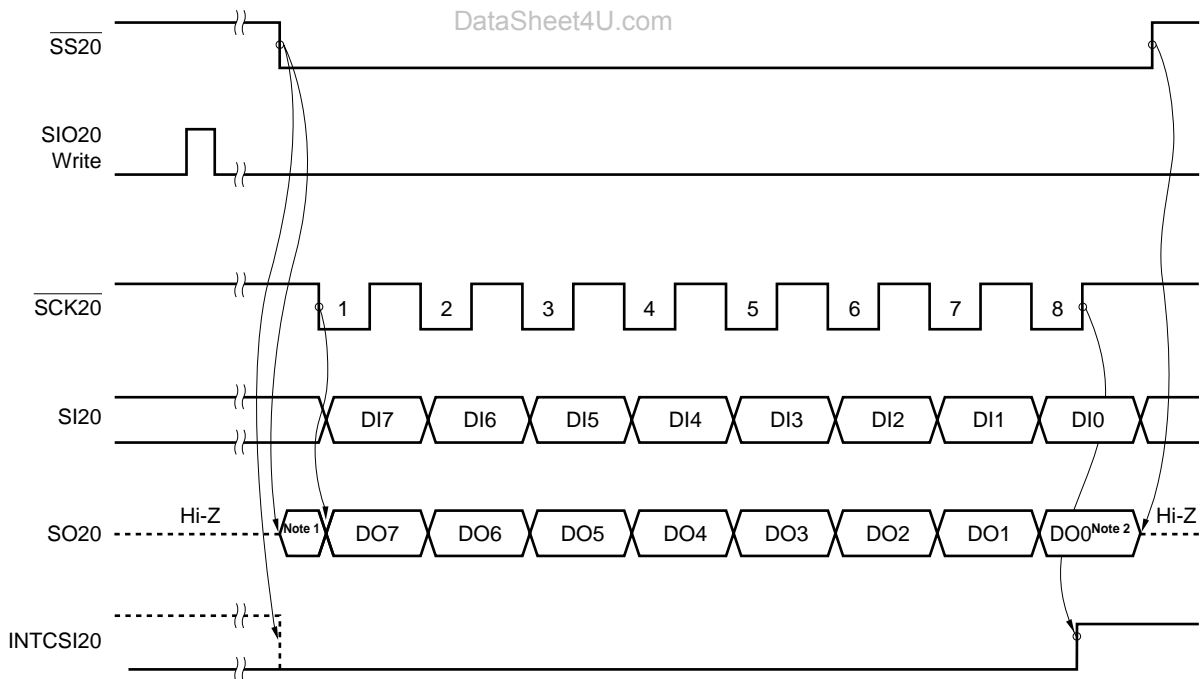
DataSheet4U.com

$\overline{SS20}$

SIO20
Write

$\overline{SCK20}$

1 2 3 4 5 6 7 8

SI20

DI7 DI6 DI5 DI4 DI3 DI2 DI1 DI0

SO20

Hi-Z

Note 1

DO7 DO6 DO5 DO4 DO3 DO2 DO1 DO0

Note 2

Hi-Z

INTCSI20